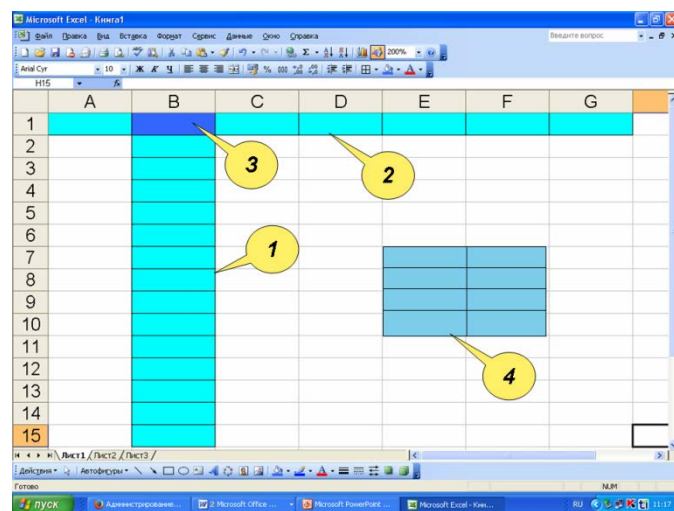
Microsoft Excel - Книга1

Файл Правка Вид Вставка Формат Сервис Данные Окно Справка

Введите вопрос

200%

Arial Cyr 10 Ж К Ч % 000

H15 fx

| | A | B | C | D | E | F | G |
|---|---|---|---|---|---|---|---|
| 1 | | | | | | | |
| 2 | | | | | | | |
| 3 | | | | | | | |
| 4 | | | | | | | |
| 5 | | | | | | | |
| 6 | | | | | | | |
| 7 | | | | | | | |
| 8 | | | | | | | |
| 9 | | | | | | | |
| 10 | | | | | | | |
| 11 | | | | | | | |
| 12 | | | | | | | |
| 13 | | | | | | | |
| 14 | | | | | | | |
| 15 | | | | | | | |

3

2

1

4

Лист1 Лист2 Лист3

Действия Автофигуры

Готово

NUM

пуск Администрирование... 2 Microsoft Office ... Microsoft PowerPoint ... Microsoft Excel - Кни... RU 11:17